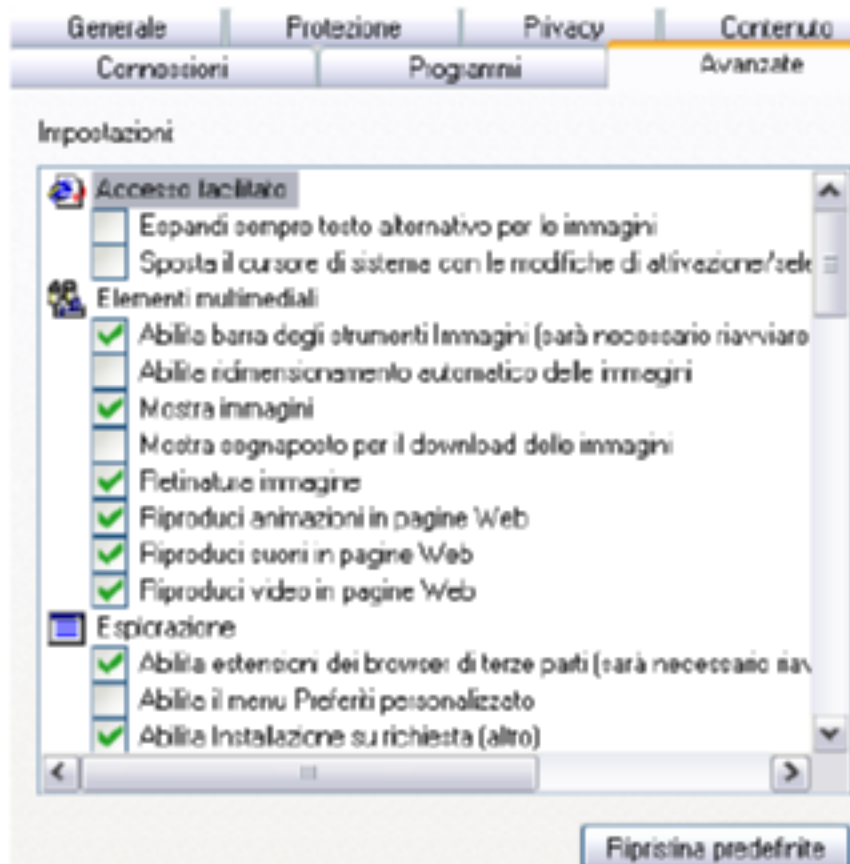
Generale | Protezione | Privacy | Contenuto
Connessioni | Programmi | Avanzate

Impostazioni

Accesso facilitato
Espandi sempre testo alternativo per le immagini
Sposta il cursore di sistema con le modifiche di attivazione/sele
Elementi multimediali
Abilita barra degli strumenti Immagini (sarà necessario riavviare
Abilita ridimensionamento automatico delle immagini
Mostra immagini
Mostra segnaposto per il download delle immagini
Retinatura immagine
Riproduci animazioni in pagine Web
Riproduci suoni in pagine Web
Riproduci video in pagine Web
Esplorazione
Abilita estensioni dei browser di terze parti (sarà necessario riav
Abilita il menu Preferiti personalizzato
Abilita Installazione su richiesta (altro)

Ripristina predefinite